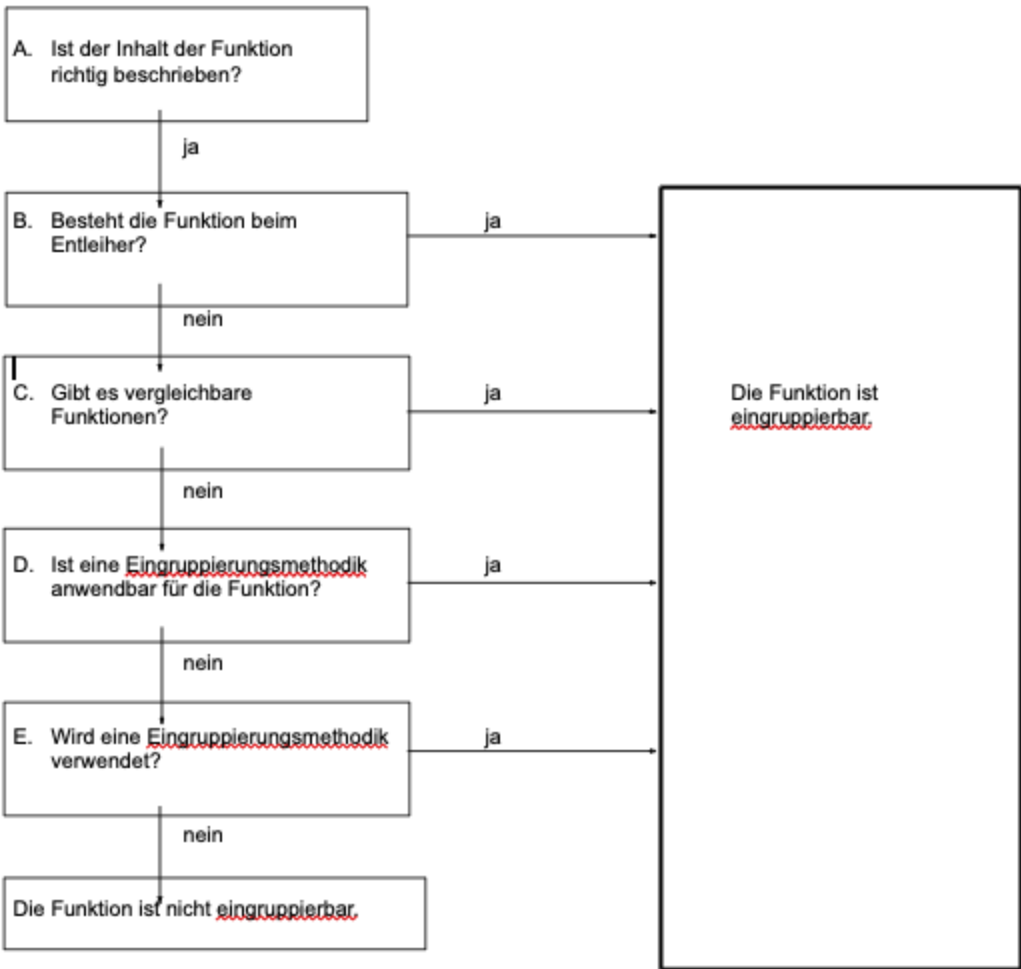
A. Ist der Inhalt der Funktion richtig beschrieben?

ja

B. Besteht die Funktion beim Entleiher?

ja

nein

C. Gibt es vergleichbare Funktionen?

ja

Die Funktion ist eingruppierbar.

nein

D. Ist eine Eingruppierungsmethodik anwendbar für die Funktion?

ja

nein

E. Wird eine Eingruppierungsmethodik verwendet?

ja

nein

Die Funktion ist nicht eingruppierbar.